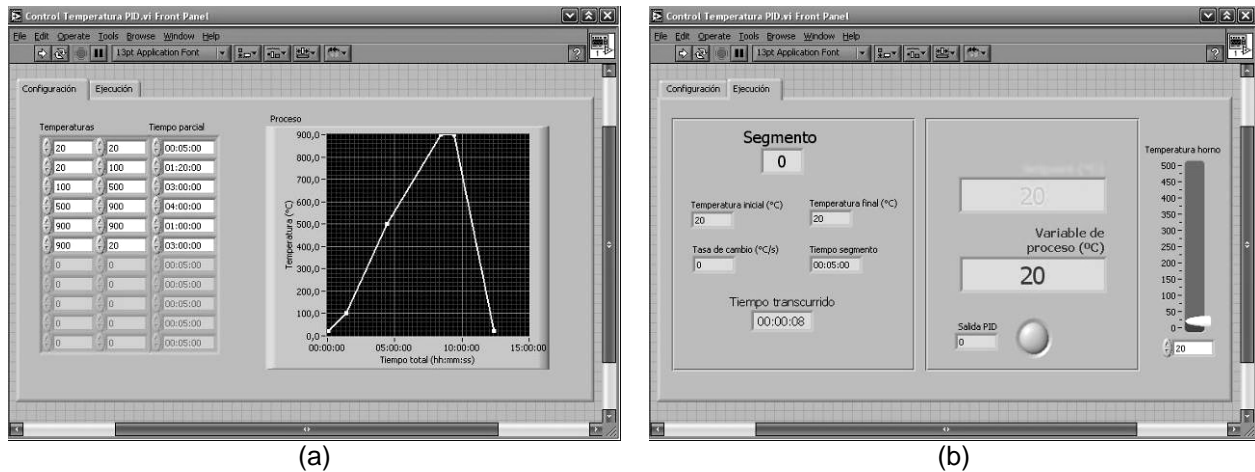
Control Temperatura PID.vi Front Panel

File Edit Operate Tools Browse Window Help

13pt Application Font

Configuración Ejecución

Temperaturas Tiempo parcial

| | | |
|---|---|---|
| 20 | 20 | 00:05:00 |
| 20 | 100 | 01:20:00 |
| 100 | 500 | 03:00:00 |
| 500 | 900 | 04:00:00 |
| 900 | 900 | 01:00:00 |
| 900 | 20 | 03:00:00 |
| 0 | 0 | 00:05:00 |
| 0 | 0 | 00:05:00 |
| 0 | 0 | 00:05:00 |
| 0 | 0 | 00:05:00 |
| 0 | 0 | 00:05:00 |

Proceso

900,0 800,0 700,0 600,0 500,0 400,0 300,0 200,0 100,0 0,0

Temperatura (°C)

00:00:00 05:00:00 10:00:00 15:00:00

Tiempo total (hh:mm:ss)

(a)

Control Temperatura PID.vi Front Panel

File Edit Operate Tools Browse Window Help

13pt Application Font

Configuración Ejecución

Segmento

0

Temperatura inicial (°C) 20

Temperatura final (°C) 20

Tasa de cambio (°C/s) 0

Tiempo segmento 00:05:00

Tiempo transcurrido

00:00:08

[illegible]

20

Variable de proceso (ºC)

20

Salida PID 0

Temperatura horno

500 450 400 350 300 250 200 150 100 50 0

20

(b)